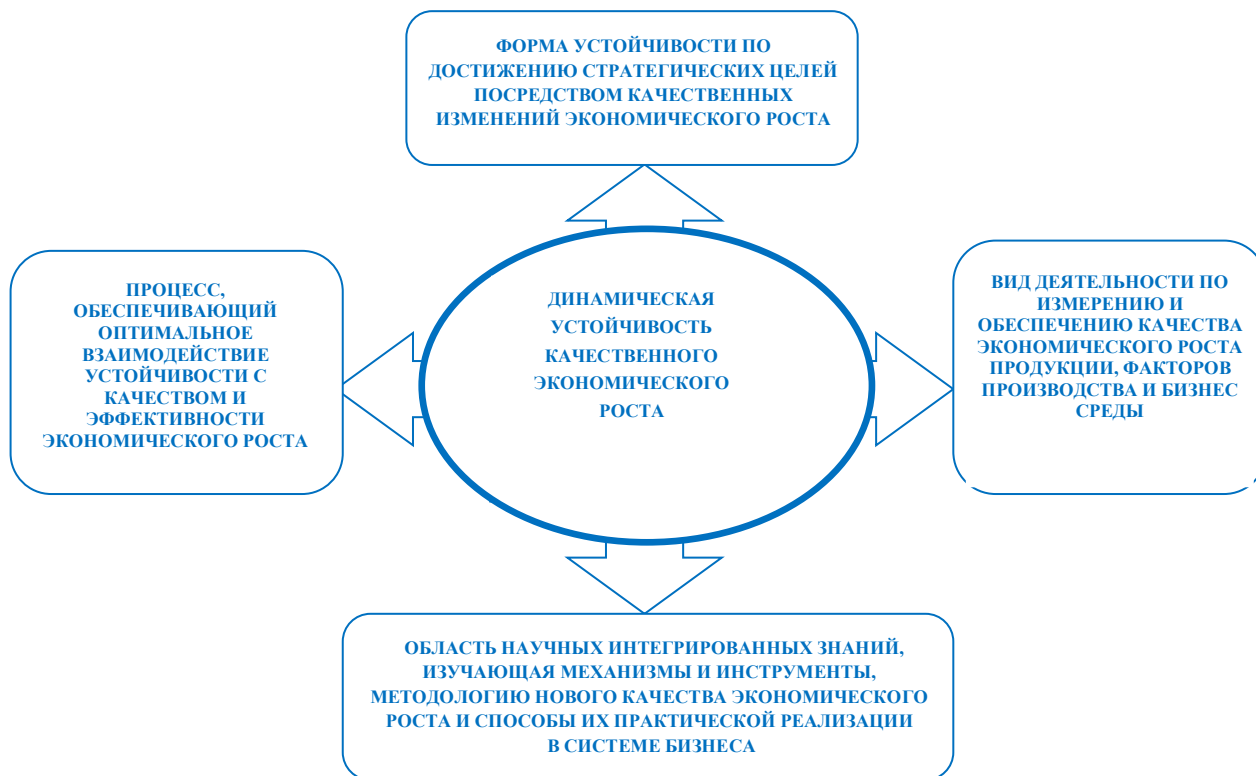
ФОРМА УСТОЙЧИВОСТИ ПО ДОСТИЖЕНИЮ СТРАТЕГИЧЕСКИХ ЦЕЛЕЙ ПОСРЕДСТВОМ КАЧЕСТВЕННЫХ ИЗМЕНЕНИЙ ЭКОНОМИЧЕСКОГО РОСТА

ПРОЦЕСС, ОБЕСПЕЧИВАЮЩИЙ ОПТИМАЛЬНОЕ ВЗАИМОДЕЙСТВИЕ УСТОЙЧИВОСТИ С КАЧЕСТВОМ И ЭФФЕКТИВНОСТИ ЭКОНОМИЧЕСКОГО РОСТА

ДИНАМИЧЕСКАЯ УСТОЙЧИВОСТЬ КАЧЕСТВЕННОГО ЭКОНОМИЧЕСКОГО РОСТА

ВИД ДЕЯТЕЛЬНОСТИ ПО ИЗМЕРЕНИЮ И ОБЕСПЕЧЕНИЮ КАЧЕСТВА ЭКОНОМИЧЕСКОГО РОСТА ПРОДУКЦИИ, ФАКТОРОВ ПРОИЗВОДСТВА И БИЗНЕС СРЕДЫ

ОБЛАСТЬ НАУЧНЫХ ИНТЕГРИРОВАННЫХ ЗНАНИЙ, ИЗУЧАЮЩАЯ МЕХАНИЗМЫ И ИНСТРУМЕНТЫ, МЕТОДОЛОГИЮ НОВОГО КАЧЕСТВА ЭКОНОМИЧЕСКОГО РОСТА И СПОСОБЫ ИХ ПРАКТИЧЕСКОЙ РЕАЛИЗАЦИИ В СИСТЕМЕ БИЗНЕСА